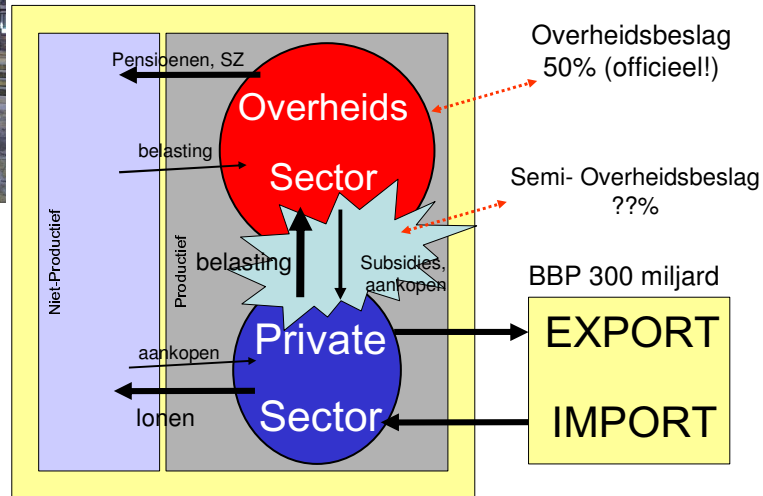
Overheidsbeslag
50% (officieel!)

Pensioenen, SZ

Overheids

belasting

Sector

Semi- Overheidsbeslag
??%

Niet-Productief

Productief

belasting

Subsidies, aankopen

BBP 300 miljard

Private

EXPORT

aankopen

Sector

lonen

IMPORT